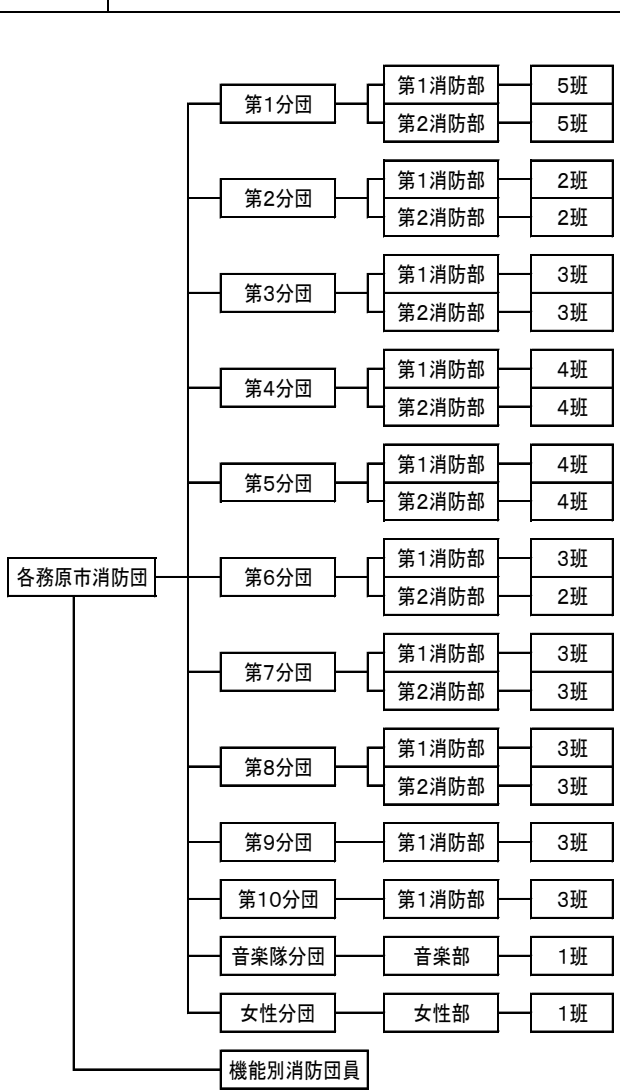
各務原市消防団

第1分団
第1消防部
5班
第2消防部
5班

第2分団
第1消防部
2班
第2消防部
2班

第3分団
第1消防部
3班
第2消防部
3班

第4分団
第1消防部
4班
第2消防部
4班

第5分団
第1消防部
4班
第2消防部
4班

第6分団
第1消防部
3班
第2消防部
2班

第7分団
第1消防部
3班
第2消防部
3班

第8分団
第1消防部
3班
第2消防部
3班

第9分団
第1消防部
3班

第10分団
第1消防部
3班

音楽隊分団
音楽部
1班

女性分団
女性部
1班

機能別消防団員